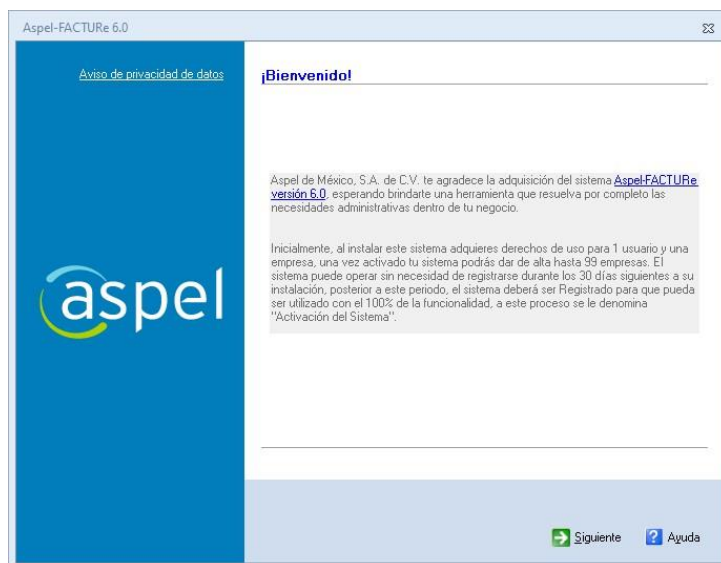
Aspel-FACTURe 6.0

Aviso de privacidad de datos

aspel

¡Bienvenido!

Aspel de México, S.A. de C.V. te agradece la adquisición del sistema Aspel-FACTURe versión 6.0, esperando brindarte una herramienta que resuelva por completo las necesidades administrativas dentro de tu negocio.

Inicialmente, al instalar este sistema adquieres derechos de uso para 1 usuario y una empresa, una vez activado tu sistema podrás dar de alta hasta 99 empresas. El sistema puede operar sin necesidad de registrarse durante los 30 días siguientes a su instalación, posterior a este periodo, el sistema deberá ser Registrado para que pueda ser utilizado con el 100% de la funcionalidad, a este proceso se le denomina "Activación del Sistema".

Siguiente Ayuda